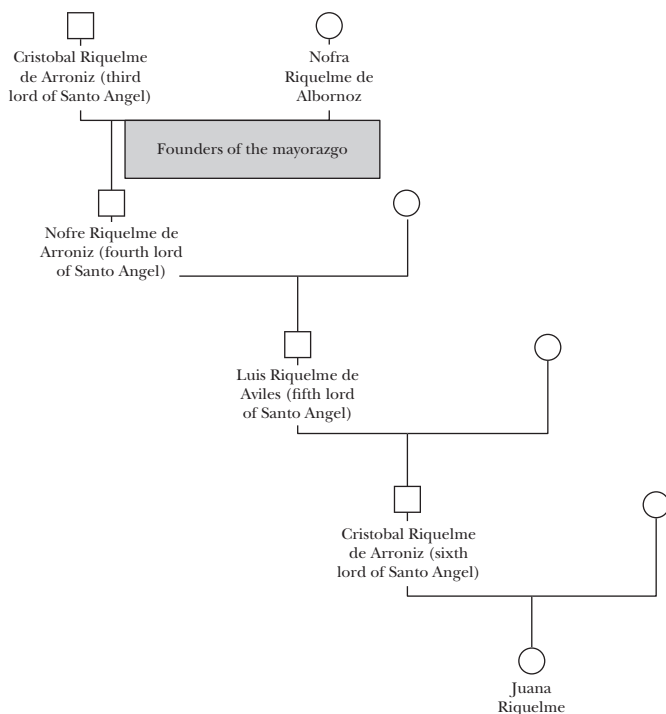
Cristobal Riquelme de Arroniz (third lord of Santo Angel)

Nofra Riquelme de Albornoz

Founders of the mayorazgo

Nofre Riquelme de Arroniz (fourth lord of Santo Angel)

Luis Riquelme de Aviles (fifth lord of Santo Angel)

Cristobal Riquelme de Arroniz (sixth lord of Santo Angel)

Juana Riquelme